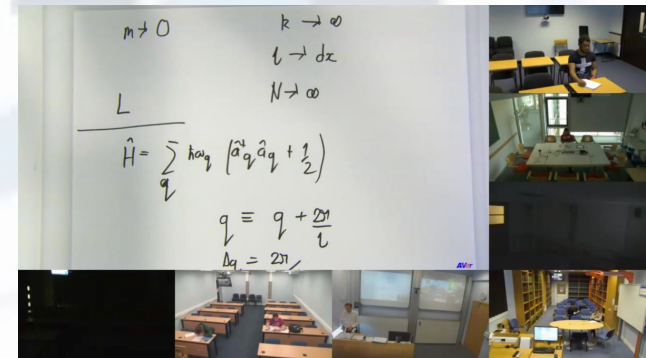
$m \to 0$

$k \to \infty$

$l \to dx$

$N \to \infty$

L

$\hat{H} = \sum_{q} \hbar\omega_q \left(\hat{a}^{\dagger}_q \hat{a}_q + \frac{1}{2}\right)$

$q \equiv q + \frac{2\pi}{l}$

$\Delta q = 2\pi/$

AVer